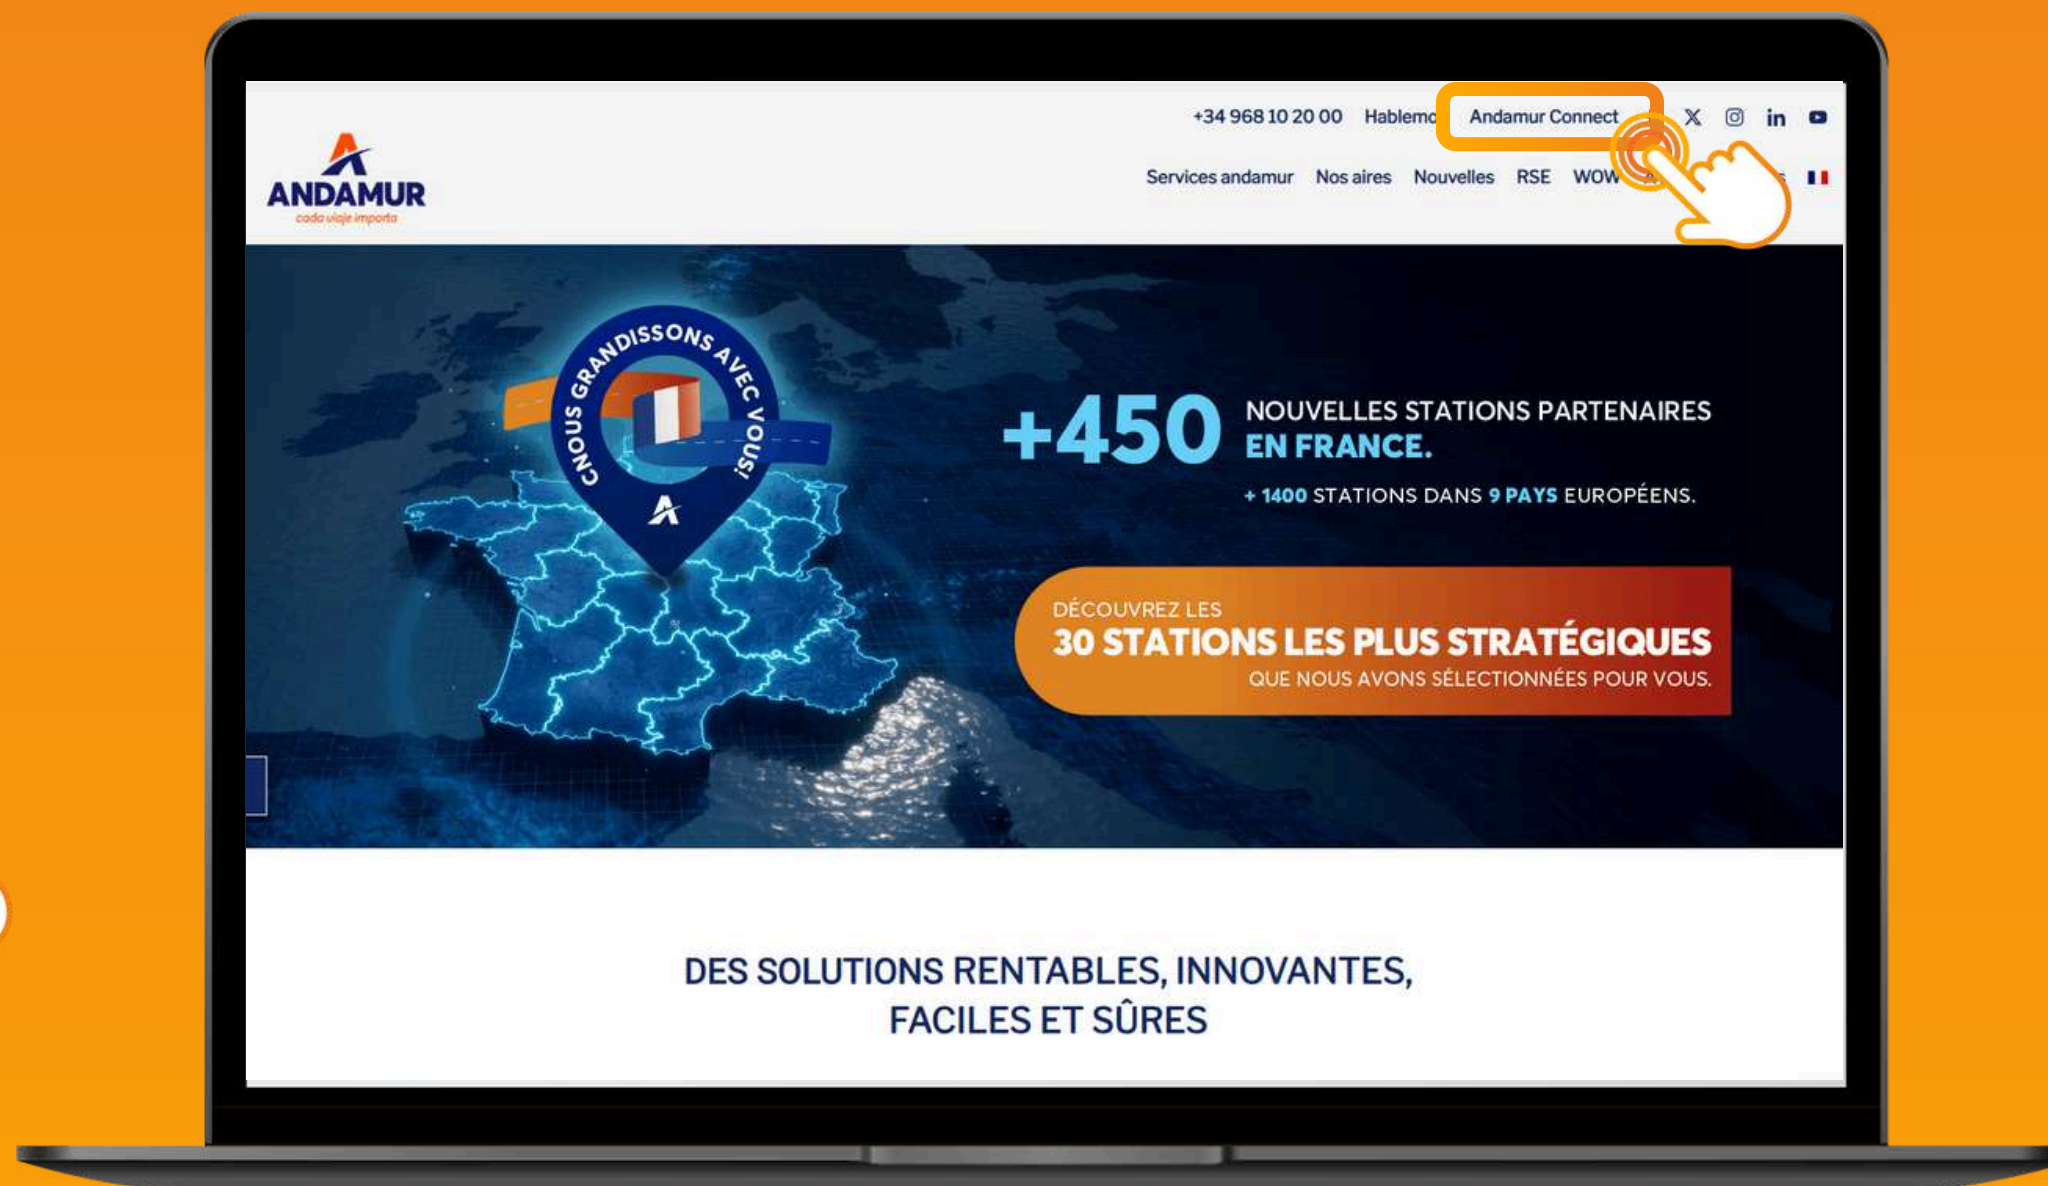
ANDAMUR
cada viaje importa

+34 968 10 20 00 Hablemo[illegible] Andamur Connect

Services andamur Nos aires Nouvelles RSE WOW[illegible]

NOUS GRANDISSONS AVEC VOUS!

+450 NOUVELLES STATIONS PARTENAIRES EN FRANCE.

+ 1400 STATIONS DANS 9 PAYS EUROPÉENS.

DÉCOUVREZ LES
30 STATIONS LES PLUS STRATÉGIQUES
QUE NOUS AVONS SÉLECTIONNÉES POUR VOUS.

DES SOLUTIONS RENTABLES, INNOVANTES, FACILES ET SÛRES